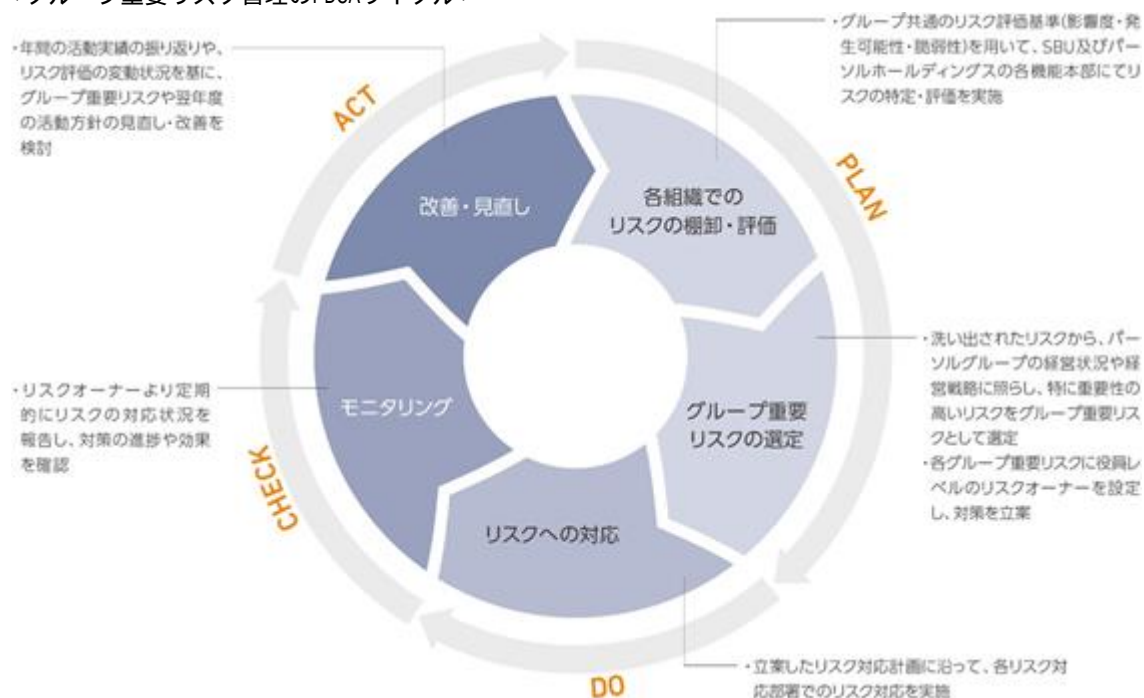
・グループ重要リスク管理のPDCAサイクル・

・年間の活動実績の振り返りや、リスク評価の変動状況を基に、グループ重要リスクや翌年度の活動方針の見直し・改善を検討

ACT

改善・見直し

・グループ共通のリスク評価基準(影響度・発生可能性・脆弱性)を用いて、SBU及びパーソルホールディングスの各機能本部にてリスクの特定・評価を実施

PLAN

各組織でのリスクの棚卸・評価

・洗い出されたリスクから、パーソルグループの経営状況や経営戦略に照らし、特に重要性の高いリスクをグループ重要リスクとして選定
・各グループ重要リスクに役員レベルのリスクオーナーを設定し、対策を立案

グループ重要リスクの選定

・リスクオーナーより定期的にリスクの対応状況を報告し、対策の進捗や効果を確認

CHECK

モニタリング

リスクへの対応

DO

・立案したリスク対応計画に沿って、各リスク対応部署でのリスク対応を実施